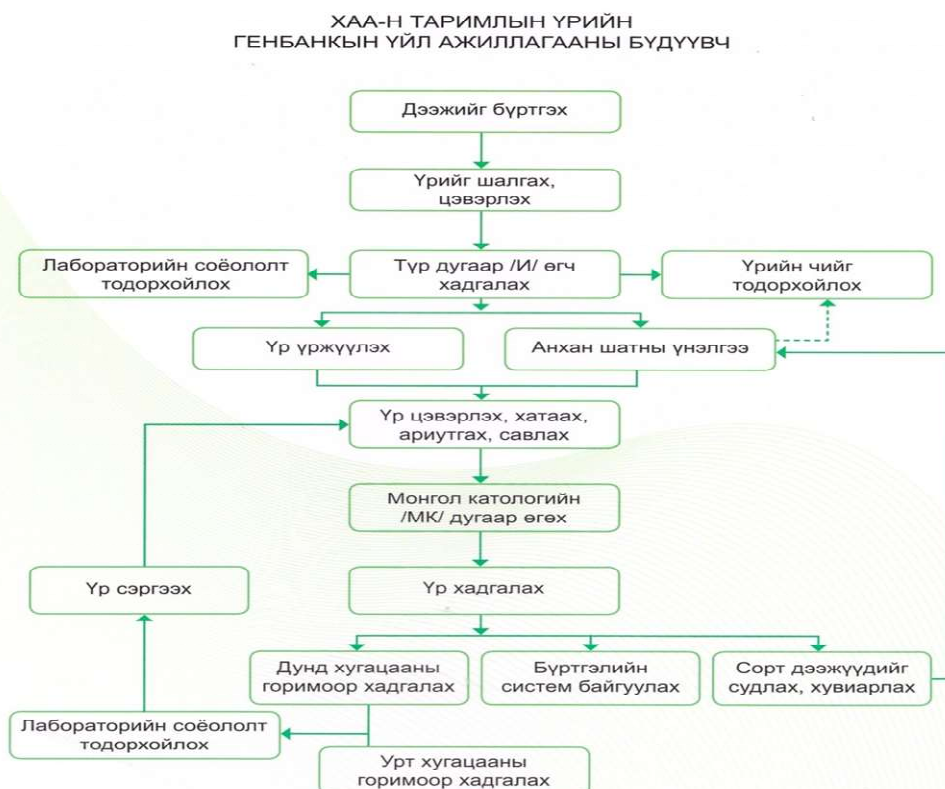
ХАА-Н ТАРИМЛЫН ҮРИЙН ГЕНБАНКЫН ҮЙЛ АЖИЛЛАГААНЫ БҮДҮҮВЧ

Дээжийг бүртгэх

Үрийг шалгах, цэвэрлэх

Лабораторийн соёололт тодорхойлох

Түр дугаар /И/ өгч хадгалах

Үрийн чийг тодорхойлох

Үр үржүүлэх

Анхан шатны үнэлгээ

Үр цэвэрлэх, хатаах, ариутгах, савлах

Монгол катологийн /МК/ дугаар өгөх

Үр сэргээх

Үр хадгалах

Дунд хугацааны горимоор хадгалах

Бүртгэлийн систем байгуулах

Сорт дээжүүдийг судлах, хувиарлах

Лабораторийн соёололт тодорхойлох

Урт хугацааны горимоор хадгалах